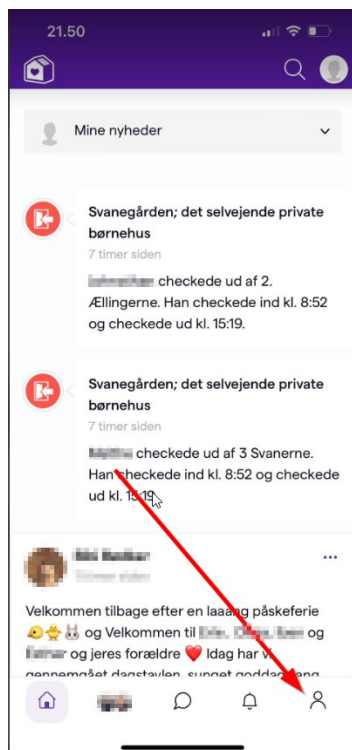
21.50

Mine nyheder

Svanegården; det selvejende private børnehus
7 timer siden
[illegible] checkede ud af 2. Ællingerne. Han checkede ind kl. 8:52 og checkede ud kl. 15:19.

Svanegården; det selvejende private børnehus
7 timer siden
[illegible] checkede ud af 3 Svanerne. Han checkede ind kl. 8:52 og checkede ud kl. 15:19.

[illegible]
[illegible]
...

Velkommen tilbage efter en laaang påskeferie 🐣⭐🐰 og Velkommen til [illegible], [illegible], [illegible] og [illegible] og jeres forældre ❤️ Idag har vi gennemgået dagstavlen, sunget goddag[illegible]